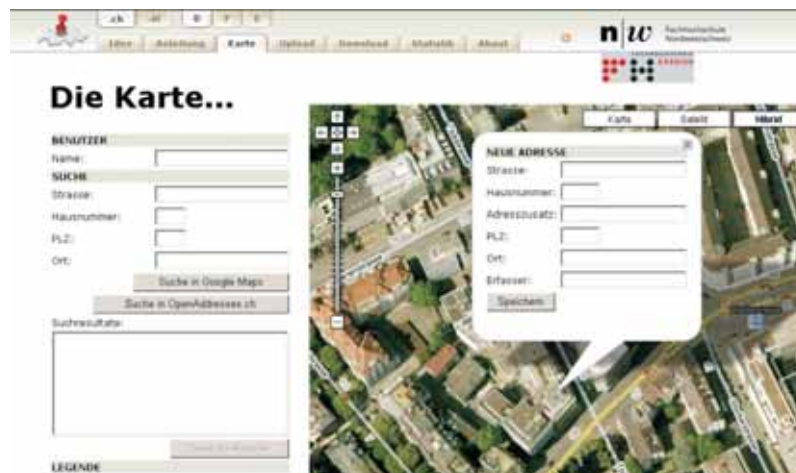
.ch .nl D F E

Idee Anleitung Karte Upload Download Statistik About

n|w Fachhochschule Nordwestschweiz

Die Karte...

BENUTZER
Name:
SUCHE
Strasse:
Hausnummer:
PLZ:
Ort:
Suche in Google Maps
Suche in OpenAddresses.ch
Suchresultate:

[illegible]

LEGENDE

Karte Satellit Hibrid

NEUE ADRESSE
Strasse:
Hausnummer:
Adresszusatz:
PLZ:
Ort:
Erfasser:
Speichern